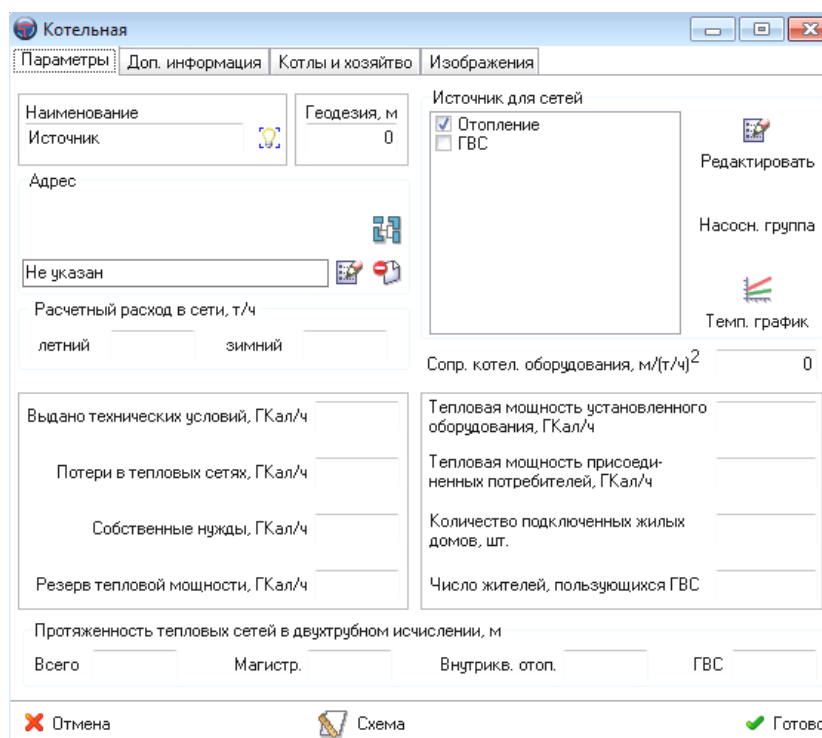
Котельная

Параметры | Доп. информация | Котлы и хозяйтво | Изображения

Наименование
Источник

Геодезия, м
0

Источник для сетей
☑ Отопление
☐ ГВС

Редактировать

Насосн. группа

Темп. график

Адрес

Не указан

Расчетный расход в сети, т/ч
летний
зимний

Сопр. котел. оборудования, м/(т/ч)$^2$ 0

Выдано технических условий, ГКал/ч

Потери в тепловых сетях, ГКал/ч

Собственные нужды, ГКал/ч

Резерв тепловой мощности, ГКал/ч

Тепловая мощность установленного оборудования, ГКал/ч

Тепловая мощность присоединенных потребителей, ГКал/ч

Количество подключенных жилых домов, шт.

Число жителей, пользующихся ГВС

Протяженность тепловых сетей в двухтрубном исчислении, м
Всего
Магистр.
Внутрикв. отоп.
ГВС

Отмена
Схема
Готово